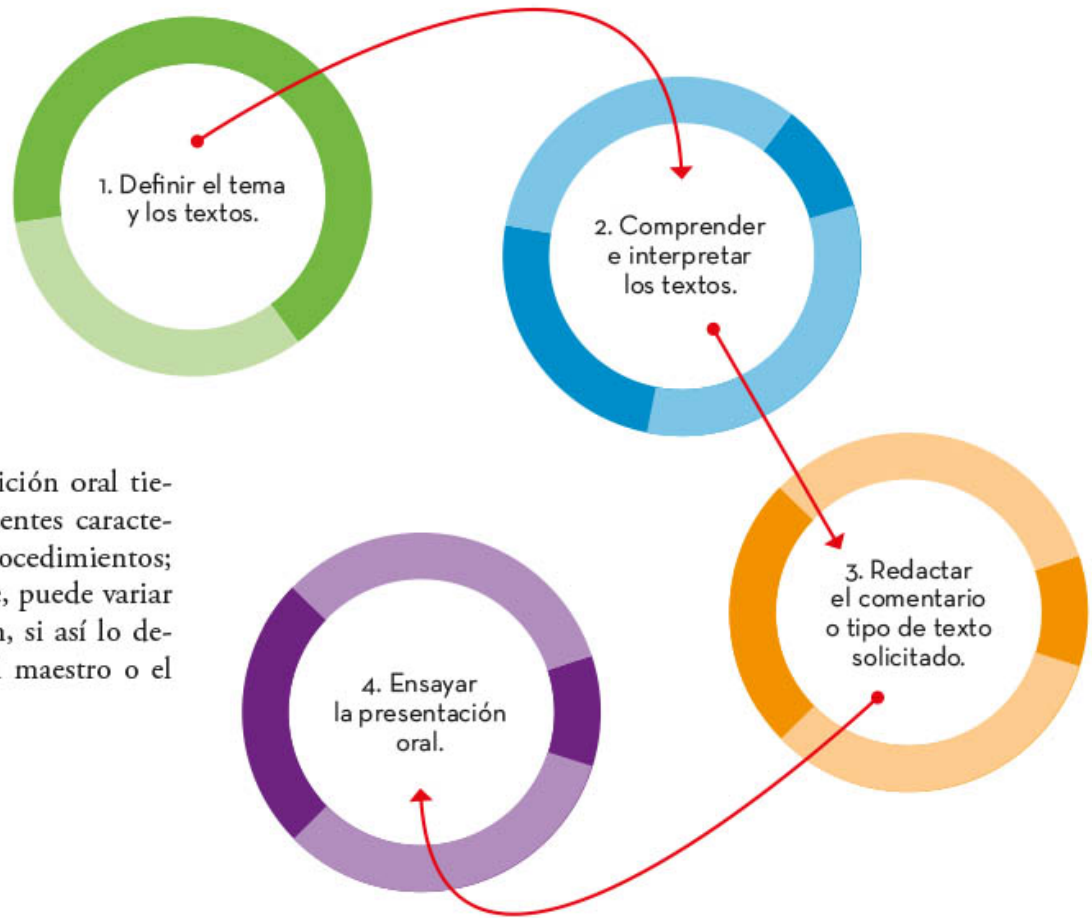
1. Definir el tema y los textos.

2. Comprender e interpretar los textos.

3. Redactar el comentario o tipo de texto solicitado.

4. Ensayar la presentación oral.

ición oral tie-
entes caracte-
ocedimientos;
, puede variar
a, si así lo de-
maestro o el